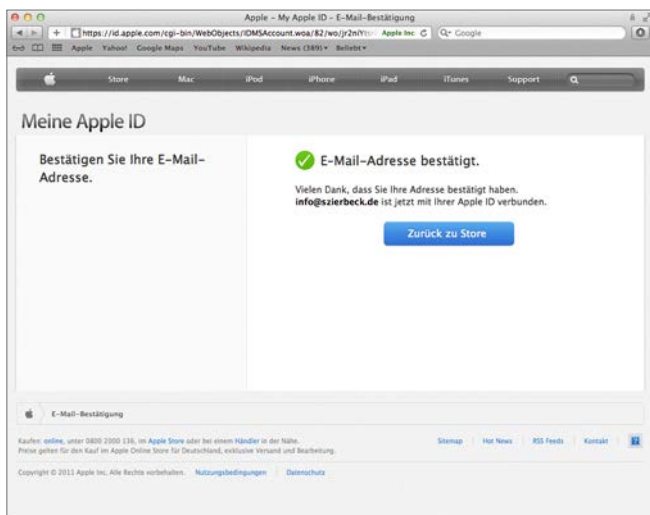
Apple – My Apple ID – E-Mail-Bestätigung

https://id.apple.com/cgi-bin/WebObjects/IDMSAccount.woa/82/wo/jr2nIYt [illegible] Apple Inc. C Q• Google

Apple Yahoo! Google Maps YouTube Wikipedia News (389) ▾ Beliebt ▾

Store Mac iPod iPhone iPad iTunes Support

Meine Apple ID

Bestätigen Sie Ihre E-Mail-Adresse.

E-Mail-Adresse bestätigt.

Vielen Dank, dass Sie Ihre Adresse bestätigt haben. **info@szierbeck.de** ist jetzt mit Ihrer Apple ID verbunden.

Zurück zu Store

E-Mail-Bestätigung

Kaufen: online, unter 0800 2000 136, im Apple Store oder bei einem Händler in der Nähe. Preise gelten für den Kauf im Apple Online Store für Deutschland, exklusive Versand und Bearbeitung.

Sitemap Hot News RSS Feeds Kontakt

Copyright © 2011 Apple Inc. Alle Rechte vorbehalten. Nutzungsbedingungen Datenschutz